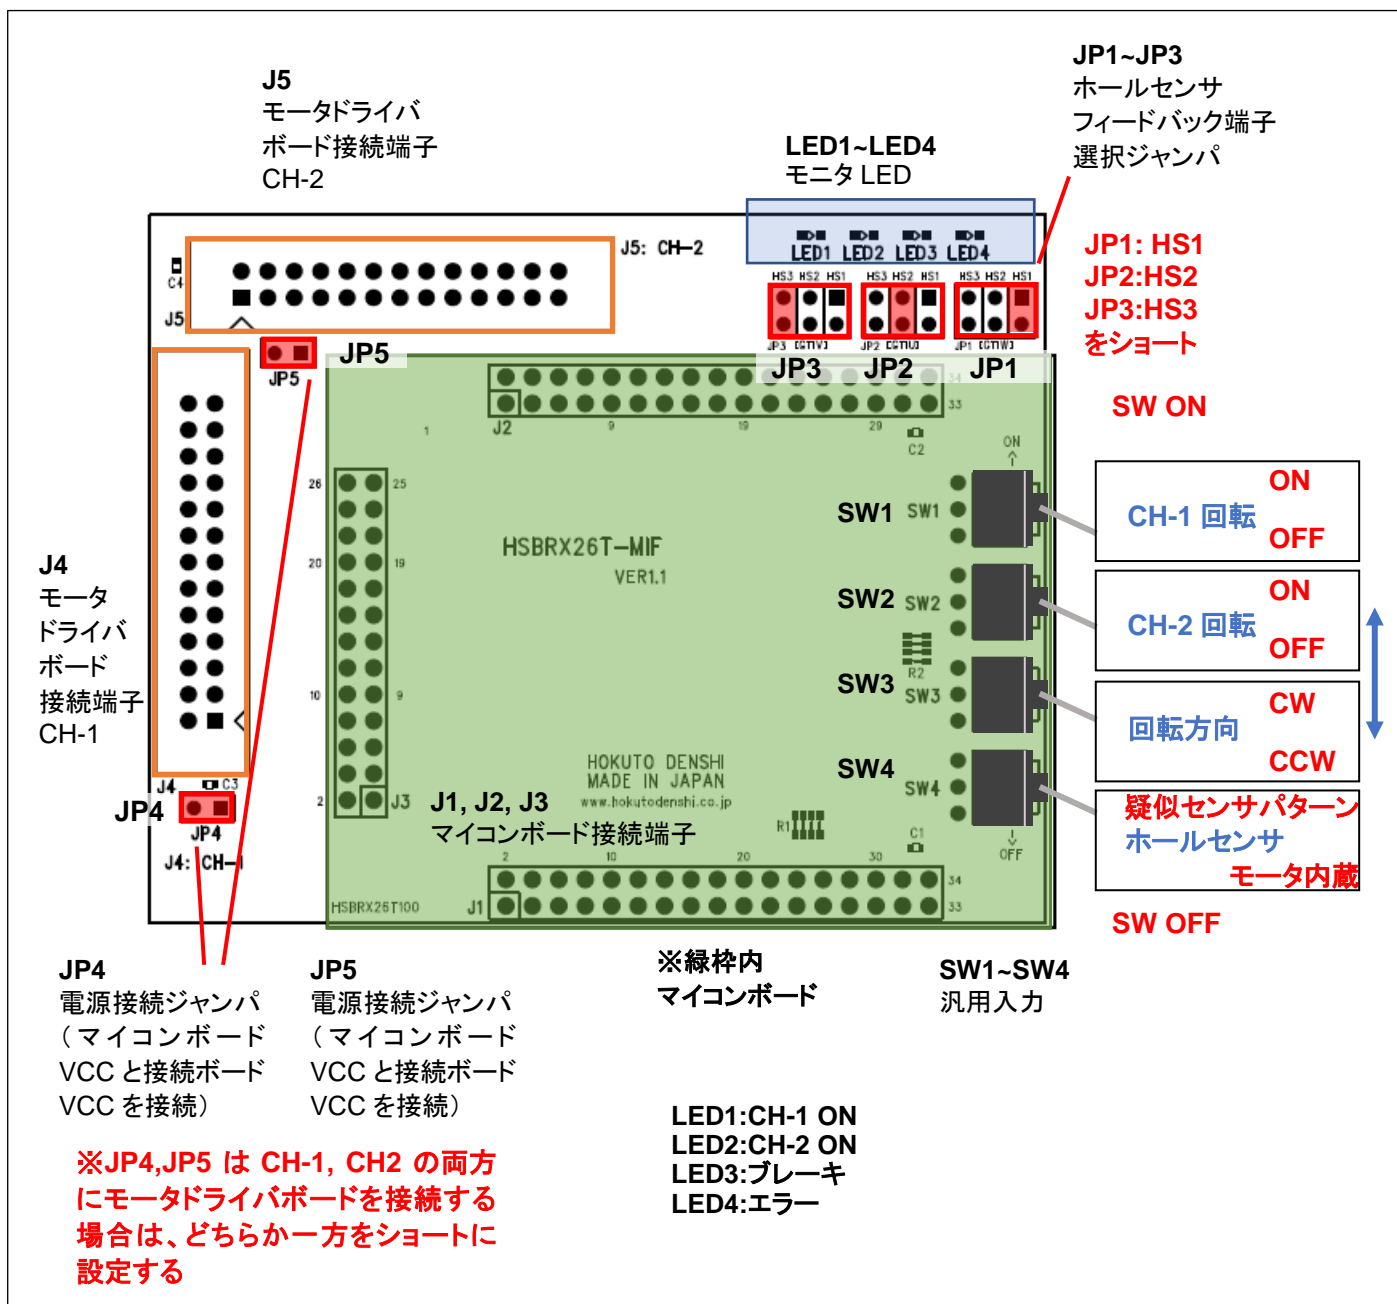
J5
モータドライバ
ボード接続端子
CH-2

LED1~LED4
モニタ LED

JP1~JP3
ホールセンサ
フィードバック端子
選択ジャンパ

J5: CH-2

LED1 LED2 LED3 LED4

HS3 HS2 HS1 HS3 HS2 HS1 HS3 HS2 HS1

JP1: HS1
JP2:HS2
JP3:HS3
をショート

JP3 JP2 JP1

JP5

SW ON

J4
モータ
ドライバ
ボード
接続端子
CH-1

J2

HSBRX26T-MIF
VER1.1

SW1 SW1
SW2 SW2
SW3 SW3
SW4 SW4

ON
CH-1 回転
OFF

ON
CH-2 回転
OFF

CW
回転方向
CCW

疑似センサパターン
ホールセンサ
モータ内蔵

HOKUTO DENSHI
MADE IN JAPAN
www.hokutodenshi.co.jp

J3
J1, J2, J3
マイコンボード接続端子

JP4
J4: CH-1

HSBRX26T100 J1

SW OFF

JP4
電源接続ジャンパ
（マイコンボード
VCC と接続ボード
VCC を接続）

JP5
電源接続ジャンパ
（マイコンボード
VCC と接続ボード
VCC を接続）

※緑枠内
マイコンボード

SW1~SW4
汎用入力

LED1:CH-1 ON
LED2:CH-2 ON
LED3:ブレーキ
LED4:エラー

※JP4,JP5 は CH-1, CH2 の両方にモータドライバボードを接続する場合は、どちらか一方をショートに設定する